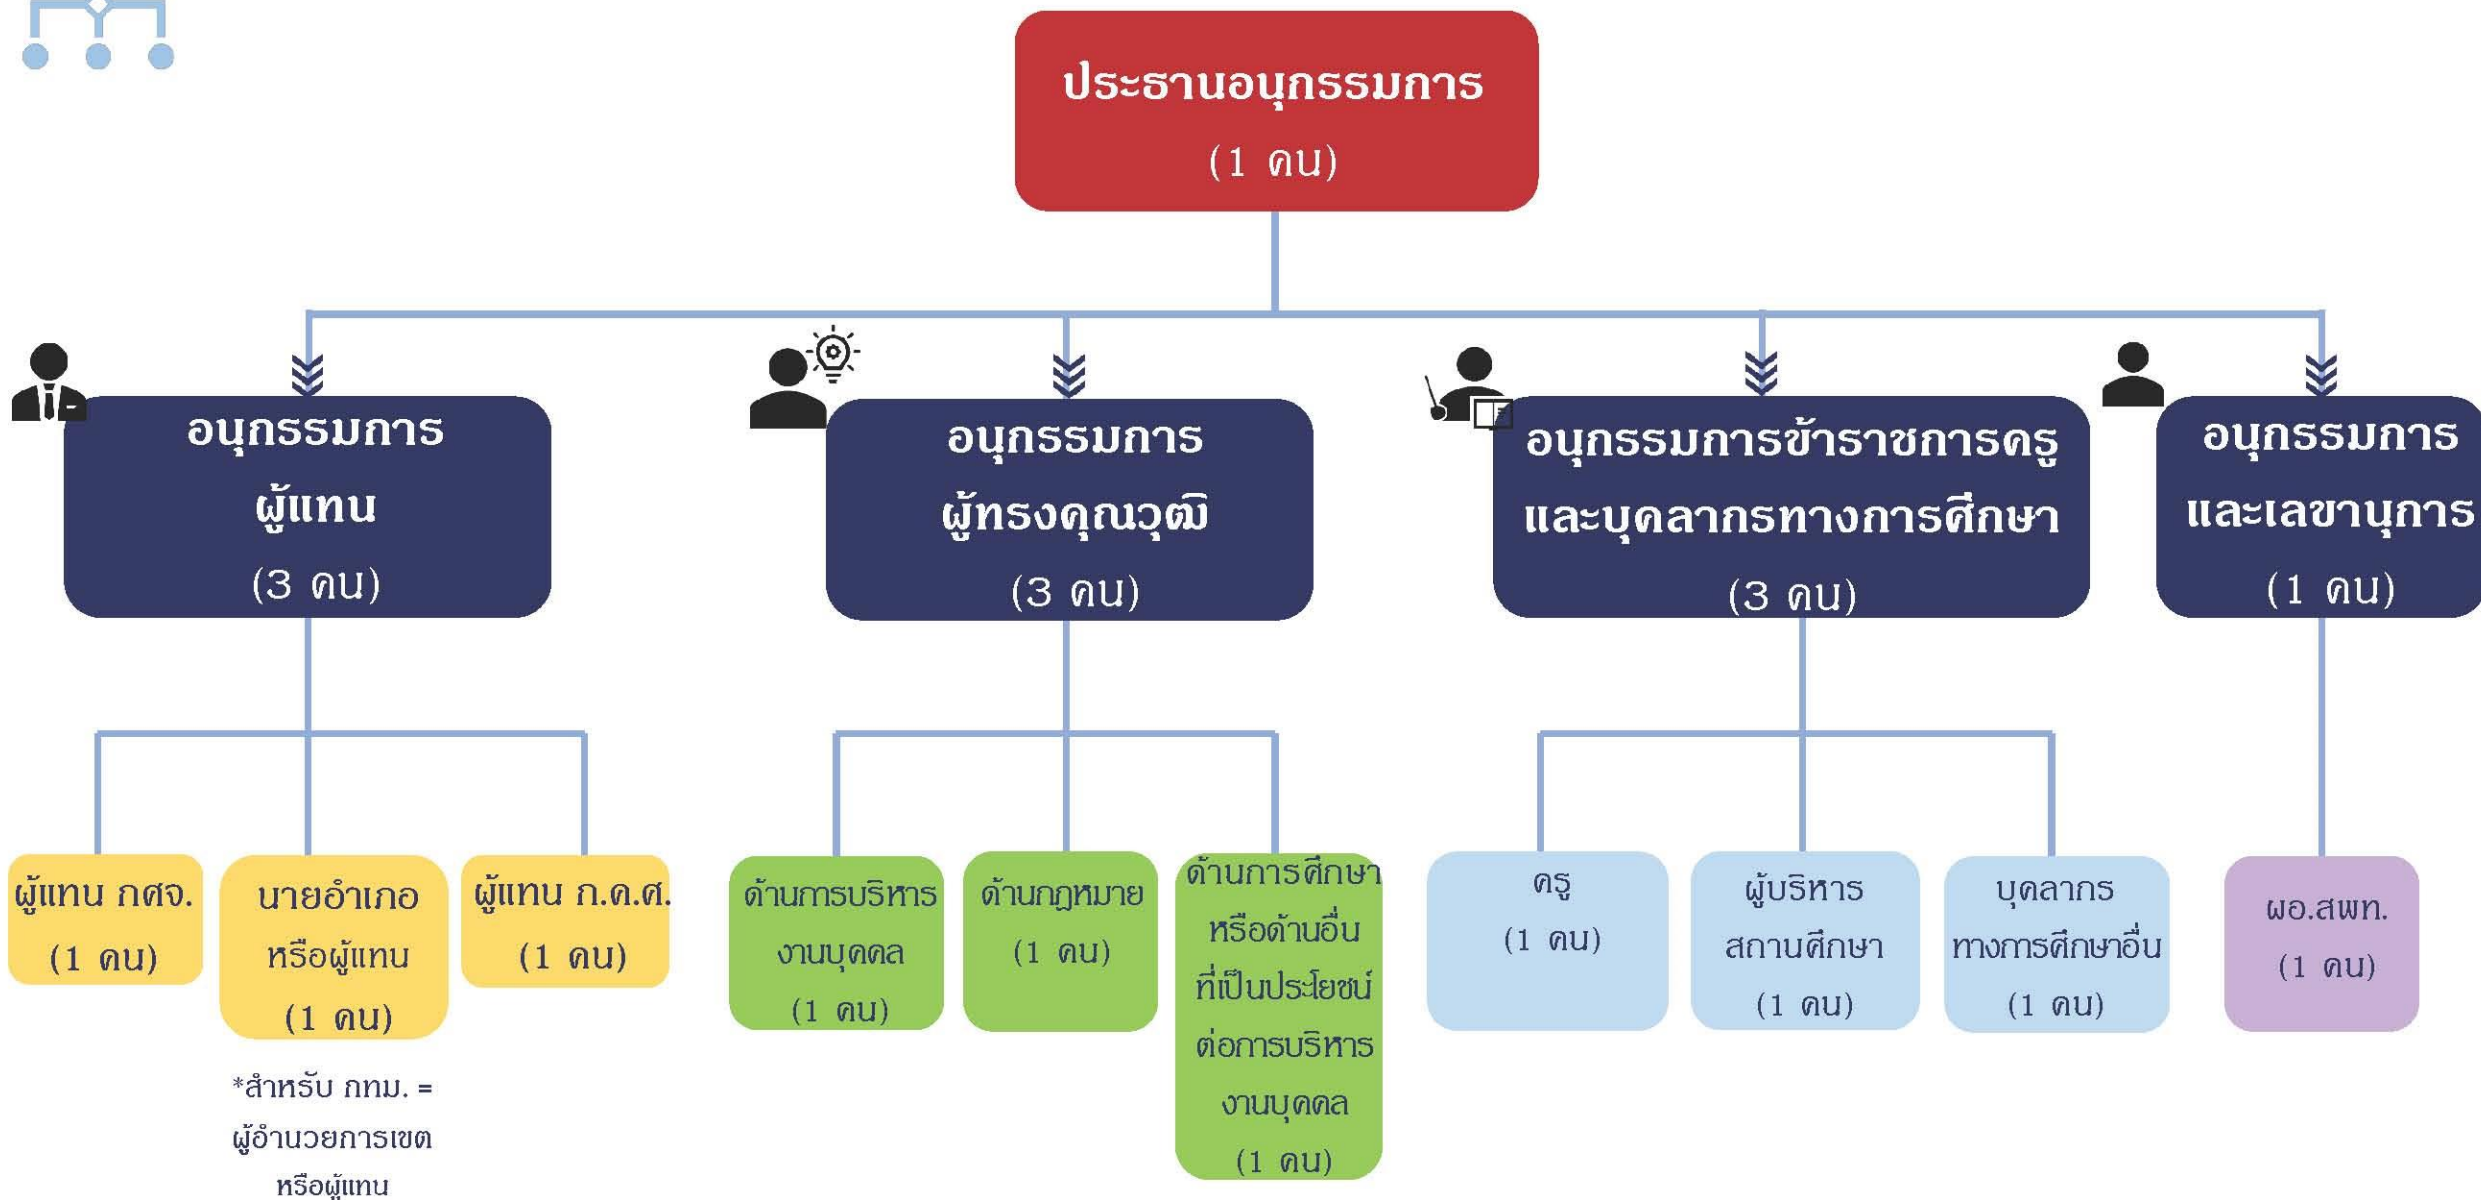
ประธานอนุกรรมการ
(1 คน)

อนุกรรมการ
ผู้แทน
(3 คน)

อนุกรรมการ
ผู้ทรงคุณวุฒิ
(3 คน)

อนุกรรมการข้าราชการครู
และบุคลากรทางการศึกษา
(3 คน)

อนุกรรมการ
และเลขานุการ
(1 คน)

ผู้แทน กศจ.
(1 คน)

นายอำเภอ
หรือผู้แทน
(1 คน)

*สำหรับ กทม. =
ผู้อำนวยการเขต
หรือผู้แทน

ผู้แทน ก.ค.ศ.
(1 คน)

ด้านการบริหาร
งานบุคคล
(1 คน)

ด้านกฎหมาย
(1 คน)

ด้านการศึกษา
หรือด้านอื่น
ที่เป็นประโยชน์
ต่อการบริหาร
งานบุคคล
(1 คน)

ครู
(1 คน)

ผู้บริหาร
สถานศึกษา
(1 คน)

บุคลากร
ทางการศึกษาอื่น
(1 คน)

ผอ.สพท.
(1 คน)